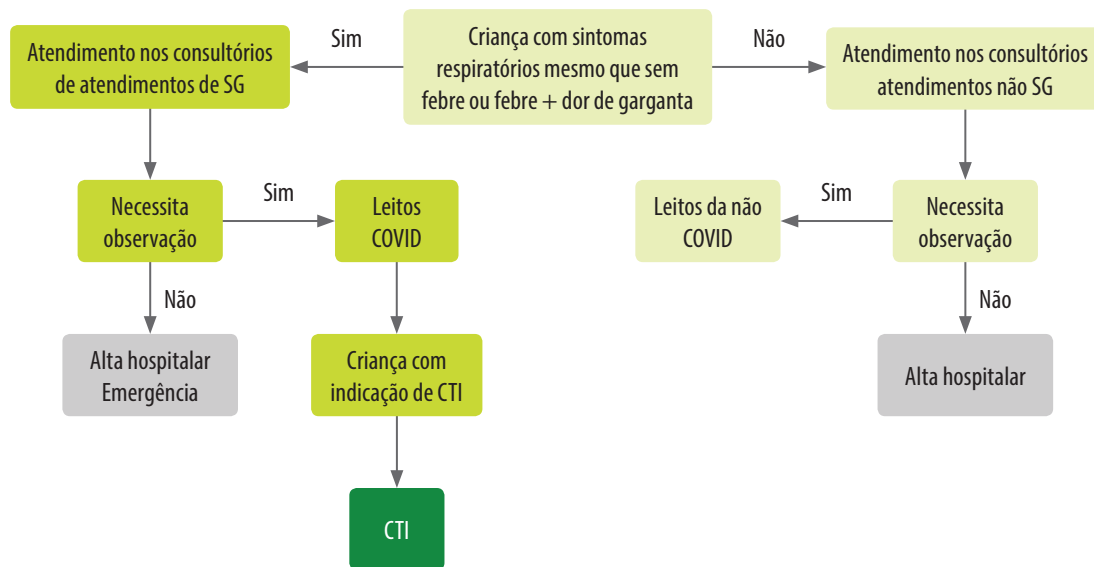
Criança com sintomas respiratórios mesmo que sem febre ou febre + dor de garganta

Sim

Atendimento nos consultórios de atendimentos de SG

Não

Atendimento nos consultórios atendimentos não SG

Necessita observação

Sim

Leitos COVID

Não

Alta hospitalar Emergência

Criança com indicação de CTI

CTI

Sim

Leitos da não COVID

Necessita observação

Não

Alta hospitalar